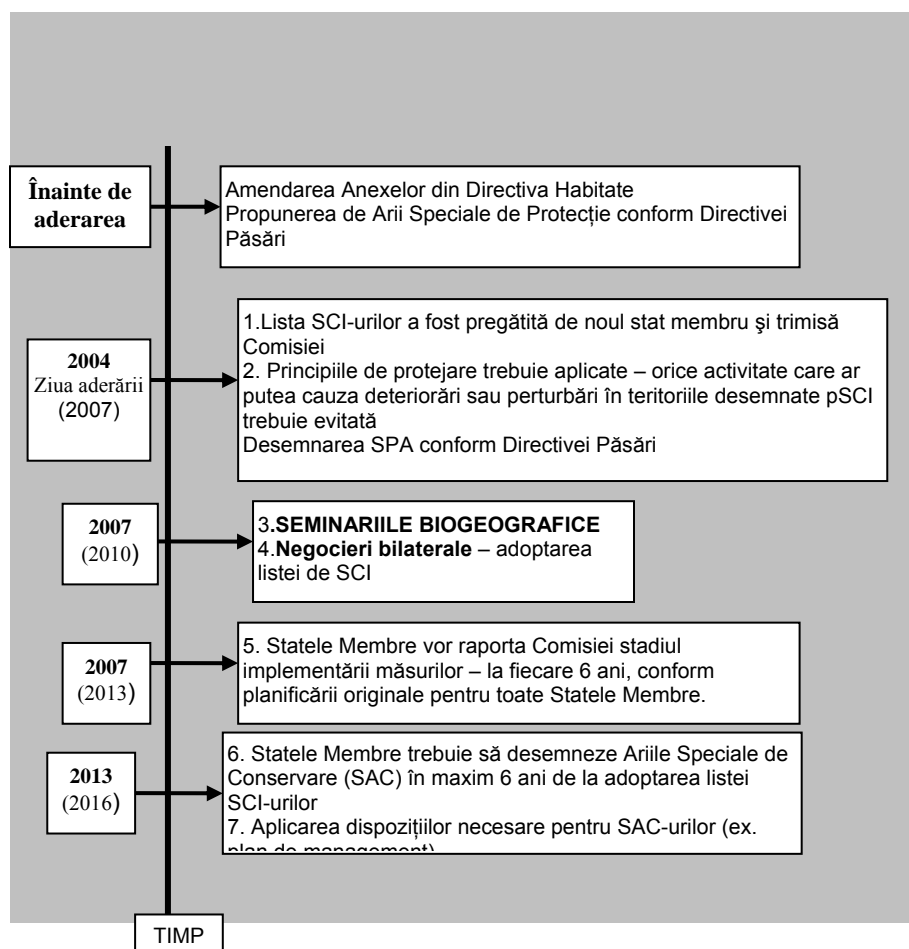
Înainte de aderarea

Amendarea Anexelor din Directiva Habitate
Propunerea de Arii Speciale de Protecție conform Directivei Păsări

2004
Ziua aderării
(2007)

1.Lista SCI-urilor a fost pregătită de noul stat membru şi trimisă Comisiei
2. Principiile de protejare trebuie aplicate – orice activitate care ar putea cauza deteriorări sau perturbări în teritoriile desemnate pSCI trebuie evitată
Desemnarea SPA conform Directivei Păsări

2007
(2010)

3.**SEMINARIILE BIOGEOGRAFICE**
4.**Negocieri bilaterale** – adoptarea listei de SCI

2007
(2013)

5. Statele Membre vor raporta Comisiei stadiul implementării măsurilor – la fiecare 6 ani, conform planificării originale pentru toate Statele Membre.

2013
(2016)

6. Statele Membre trebuie să desemneze Ariile Speciale de Conservare (SAC) în maxim 6 ani de la adoptarea listei SCI-urilor
7. Aplicarea dispozițiilor necesare pentru SAC-urilor (ex. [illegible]

TIMP